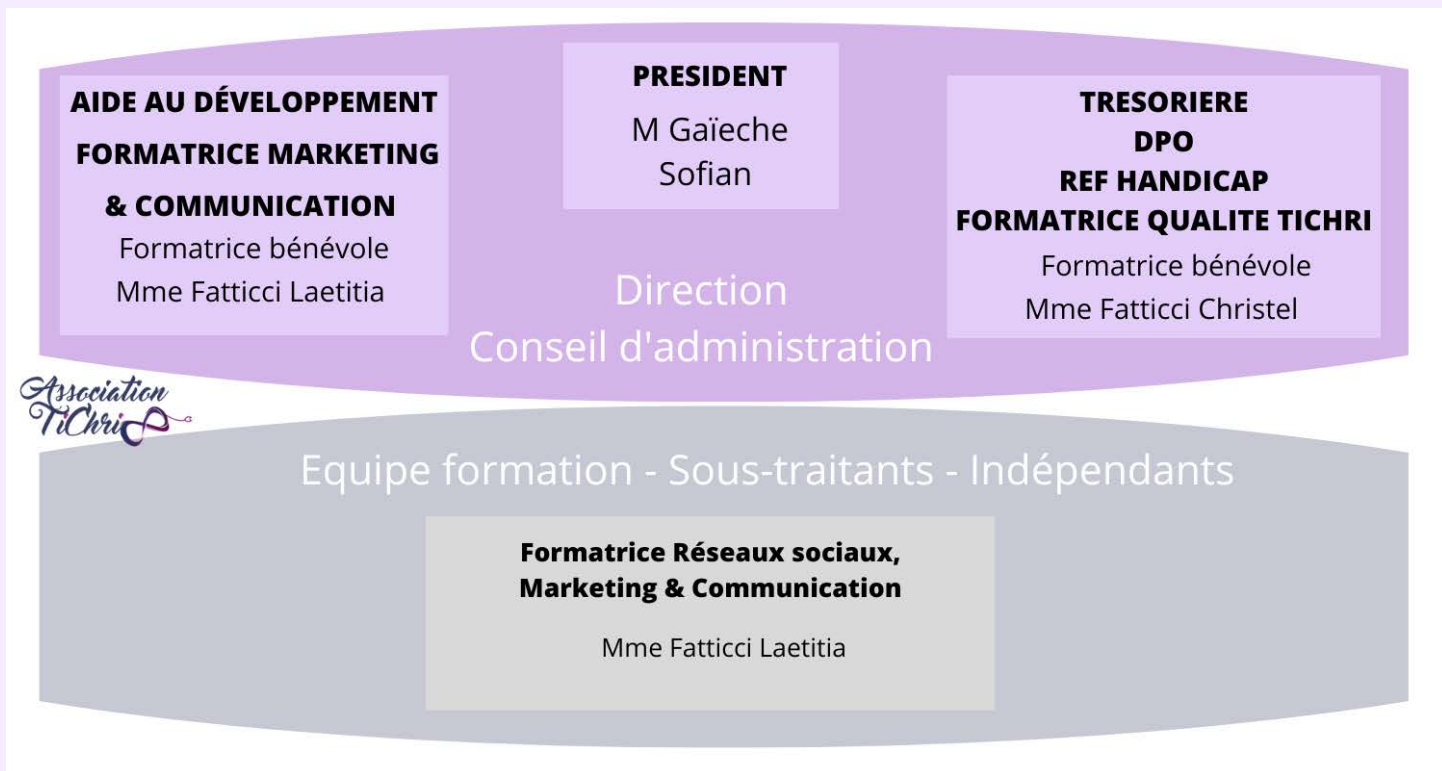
AIDE AU DÉVELOPPEMENT
FORMATRICE MARKETING & COMMUNICATION
Formatrice bénévole
Mme Fatticci Laetitia

PRESIDENT
M Gaïeche
Sofian

TRESORIERE
DPO
REF HANDICAP
FORMATRICE QUALITE TICHRI
Formatrice bénévole
Mme Fatticci Christel

Direction
Conseil d'administration

Association TiChri

Equipe formation - Sous-traitants - Indépendants

Formatrice Réseaux sociaux, Marketing & Communication
Mme Fatticci Laetitia